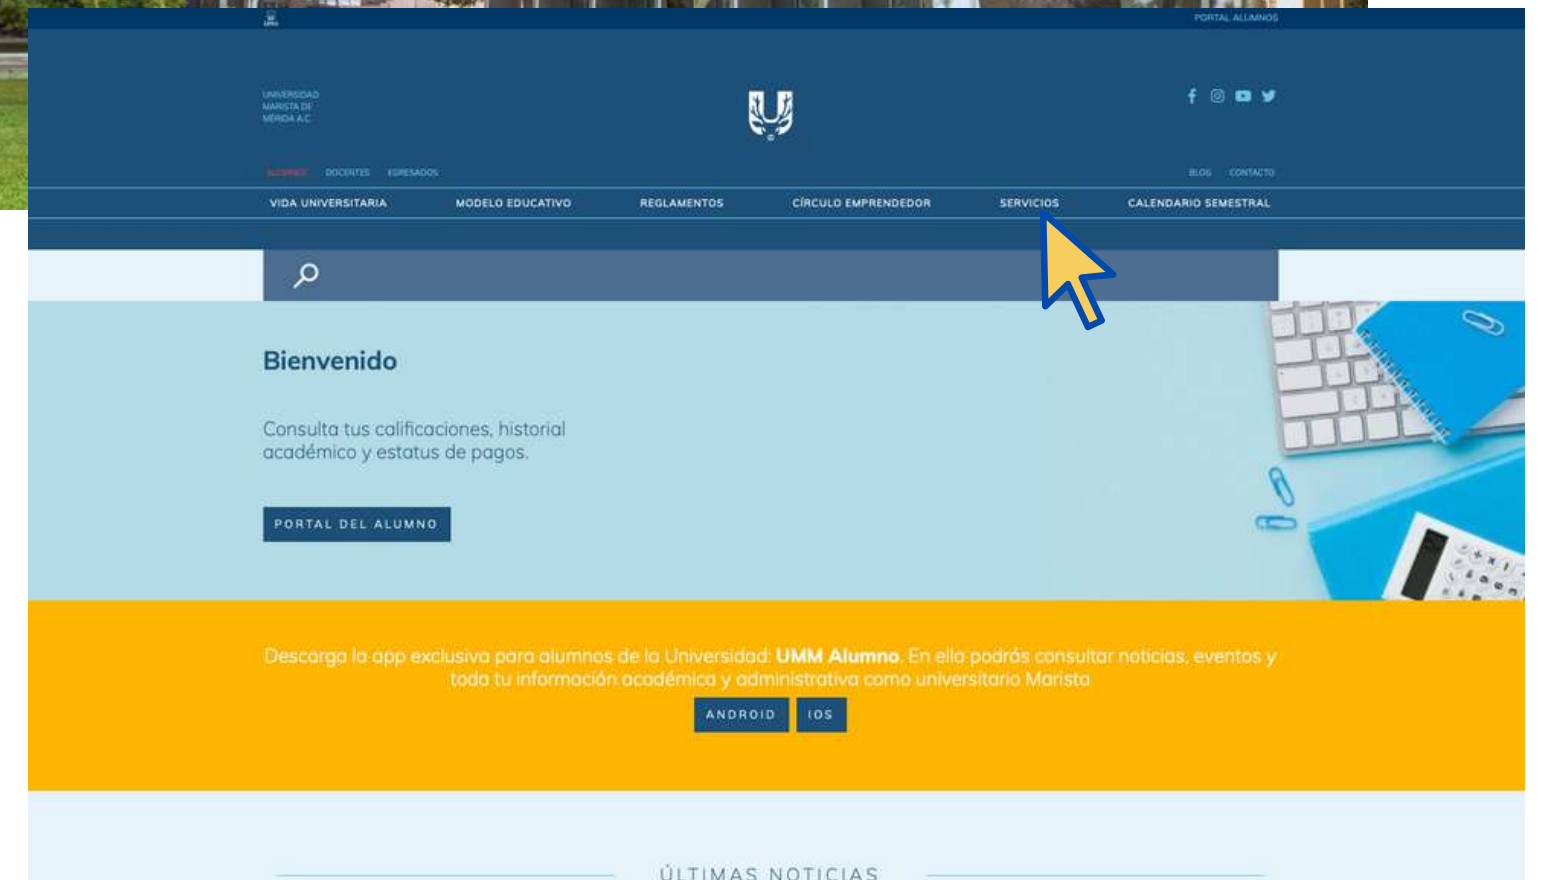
PORTAL ALUMNOS

UNIVERSIDAD MARISTA DE MÉRIDA A.C.

ALUMNOS DOCENTES EGRESADOS

BLOG CONTACTO

VIDA UNIVERSITARIA MODELO EDUCATIVO REGLAMENTOS CÍRCULO EMPRENDEDOR SERVICIOS CALENDARIO SEMESTRAL

Bienvenido

Consulta tus calificaciones, historial académico y estatus de pagos.

PORTAL DEL ALUMNO

Descarga la app exclusiva para alumnos de la Universidad: **UMM Alumno**. En ella podrás consultar noticias, eventos y toda tu información académica y administrativa como universitario Marista

ANDROID IOS

ÚLTIMAS NOTICIAS